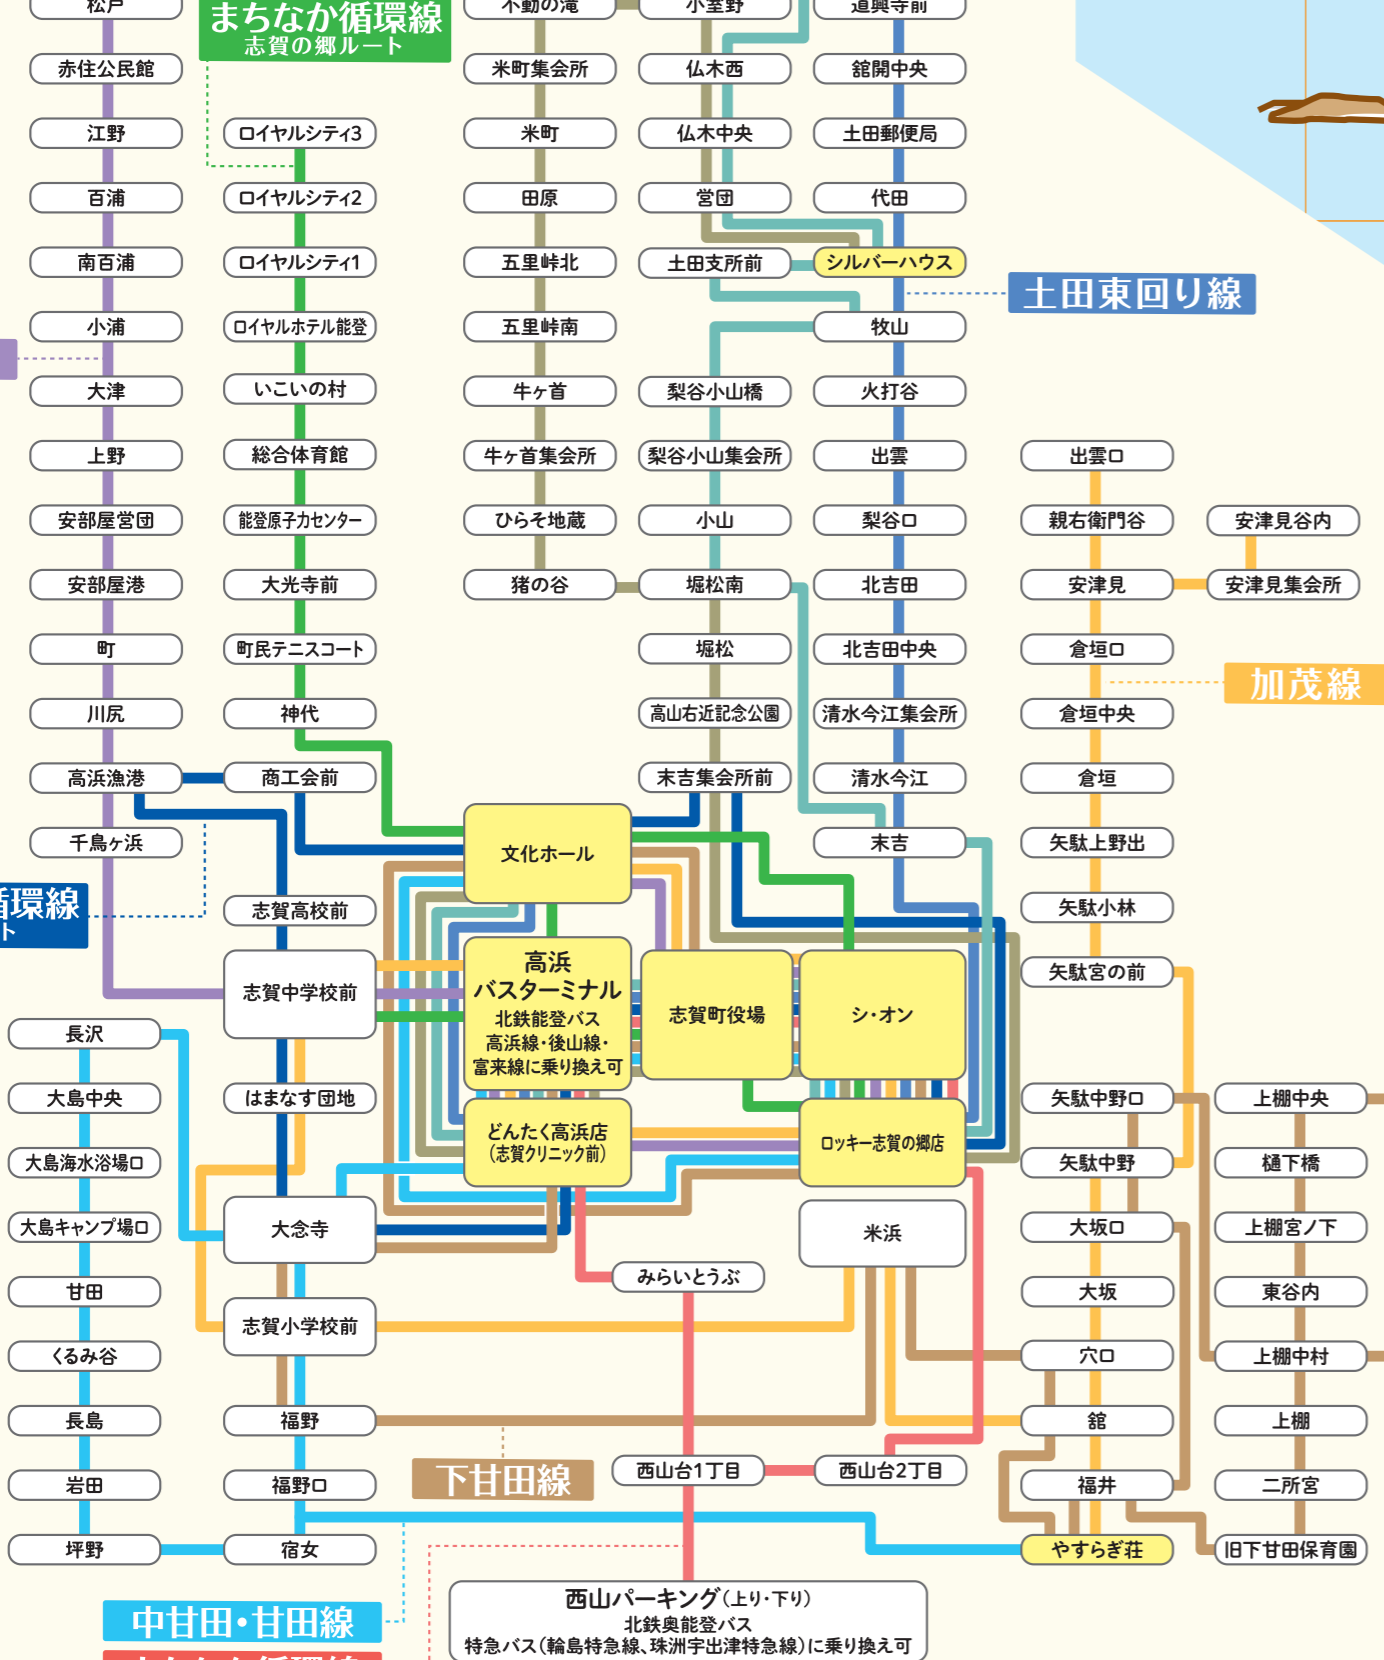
松戸
まちなか循環線
志賀の郷ルート
不動の滝
小室野
道興寺前
赤住公民館
米町集会所
仏木西
舘開中央
江野
ロイヤルシティ3
米町
仏木中央
土田郵便局
百浦
ロイヤルシティ2
田原
営団
代田
南百浦
ロイヤルシティ1
五里峠北
土田支所前
シルバーハウス
土田東回り線
小浦
ロイヤルホテル能登
五里峠南
牧山
大津
いこいの村
牛ヶ首
梨谷小山橋
火打谷
上野
総合体育館
牛ヶ首集会所
梨谷小山集会所
出雲
出雲口
安部屋営団
能登原子力センター
ひらそ地蔵
小山
梨谷口
親右衛門谷
安津見谷内
安部屋港
大光寺前
猪の谷
堀松南
北吉田
安津見
安津見集会所
町
町民テニスコート
堀松
北吉田中央
倉垣口
川尻
神代
高山右近記念公園
清水今江集会所
倉垣中央
加茂線
高浜漁港
商工会前
末吉集会所前
清水今江
倉垣
千鳥ヶ浜
文化ホール
末吉
矢駄上野出
循環線
ト
志賀高校前
矢駄小林
高浜
バスターミナル
北鉄能登バス
高浜線・後山線・
富来線に乗り換え可
志賀町役場
シ・オン
矢駄宮の前
志賀中学校前
長沢
大島中央
はまなす団地
矢駄中野口
上棚中央
大島海水浴場口
どんたく高浜店
(志賀クリニック前)
ロッキー志賀の郷店
矢駄中野
樋下橋
大島キャンプ場口
大念寺
大坂口
上棚宮ノ下
甘田
米浜
大坂
東谷内
みらいとうぶ
くるみ谷
志賀小学校前
穴口
上棚中村
長島
福野
舘
上棚
岩田
福野口
下甘田線
西山台1丁目
西山台2丁目
福井
二所宮
坪野
宿女
やすらぎ荘
旧下甘田保育園
中甘田・甘田線
西山パーキング(上り・下り)
北鉄奥能登バス
特急バス(輪島特急線、珠洲宇出津特急線)に乗り換え可
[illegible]